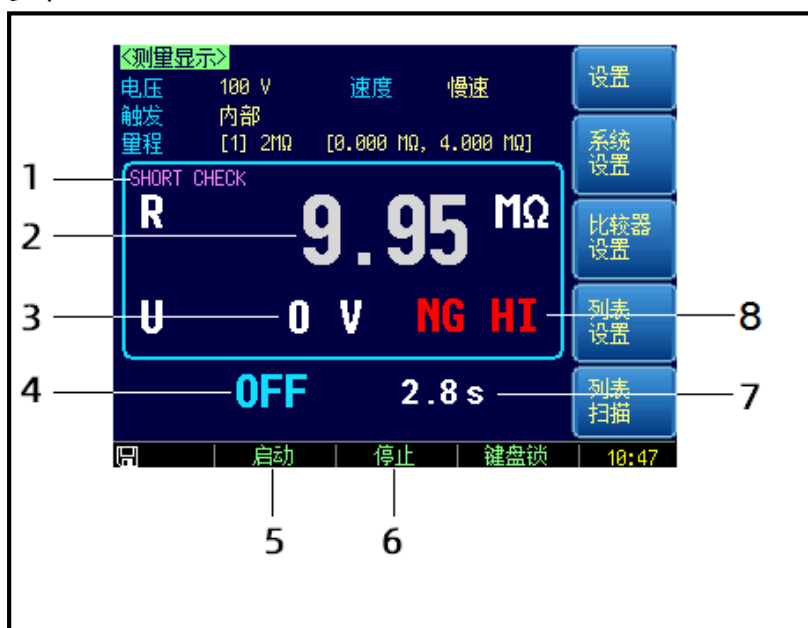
<测量显示>

电压 100 V 速度 慢速

触发 内部

量程 [1] 2MΩ [0.000 MΩ, 4.000 MΩ]

SHORT CHECK

R 9.95 MΩ

U 0 V NG HI

OFF 2.8 s

启动 停止 键盘锁 10:47

设置

系统设置

比较器设置

列表设置

列表扫描

1
2
3
4
5
6
7
8